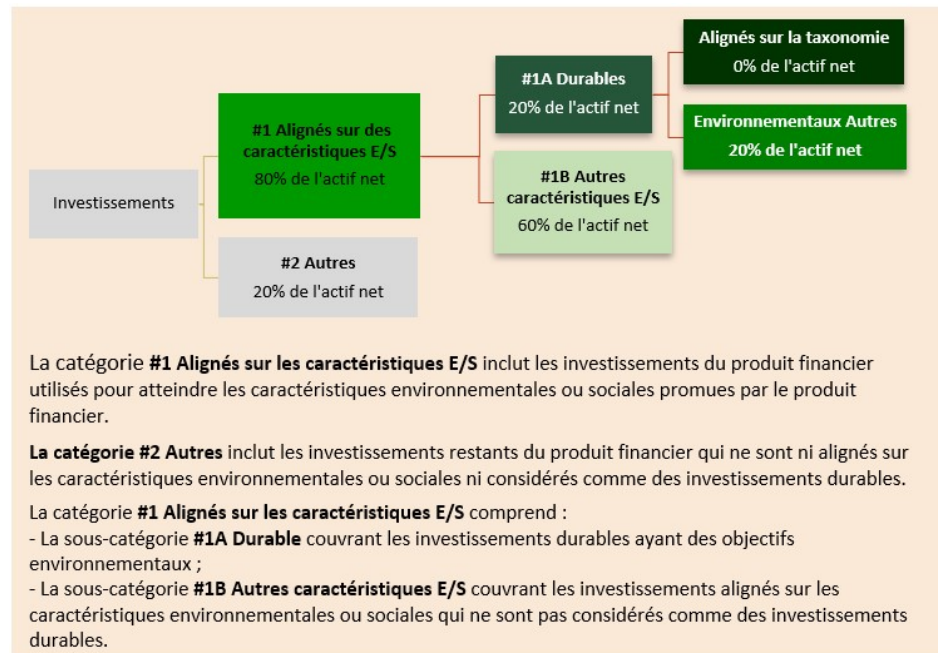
Investissements

#1 Alignés sur des caractéristiques E/S
80% de l'actif net

#2 Autres
20% de l'actif net

#1A Durables
20% de l'actif net

#1B Autres caractéristiques E/S
60% de l'actif net

Alignés sur la taxonomie
0% de l'actif net

Environnementaux Autres
20% de l'actif net

La catégorie **#1 Alignés sur les caractéristiques E/S** inclut les investissements du produit financier utilisés pour atteindre les caractéristiques environnementales ou sociales promues par le produit financier.

**La catégorie #2 Autres** inclut les investissements restants du produit financier qui ne sont ni alignés sur les caractéristiques environnementales ou sociales ni considérés comme des investissements durables.

La catégorie **#1 Alignés sur les caractéristiques E/S** comprend :
- La sous-catégorie **#1A Durable** couvrant les investissements durables ayant des objectifs environnementaux ;
- La sous-catégorie **#1B Autres caractéristiques E/S** couvrant les investissements alignés sur les caractéristiques environnementales ou sociales qui ne sont pas considérés comme des investissements durables.